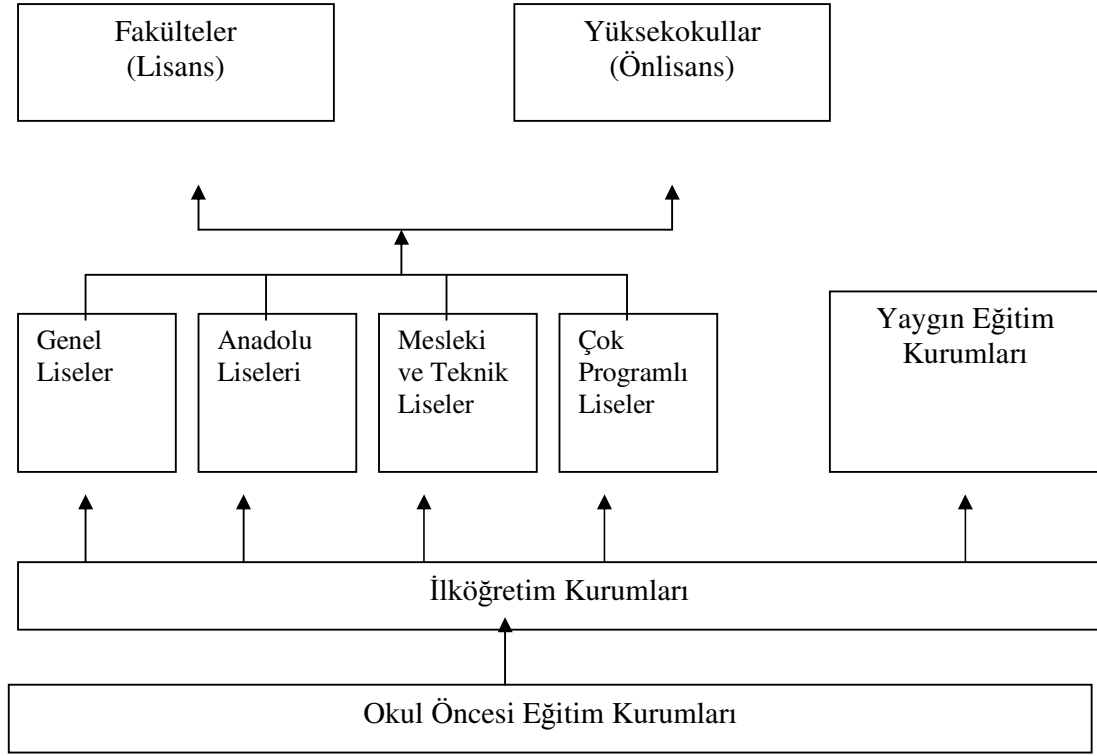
Fakülteler
(Lisans)

Yüksekokullar
(Önlisans)

Genel Liseler

Anadolu Liseleri

Mesleki ve Teknik Liseler

Çok Programlı Liseler

Yaygın Eğitim Kurumları

İlköğretim Kurumları

Okul Öncesi Eğitim Kurumları